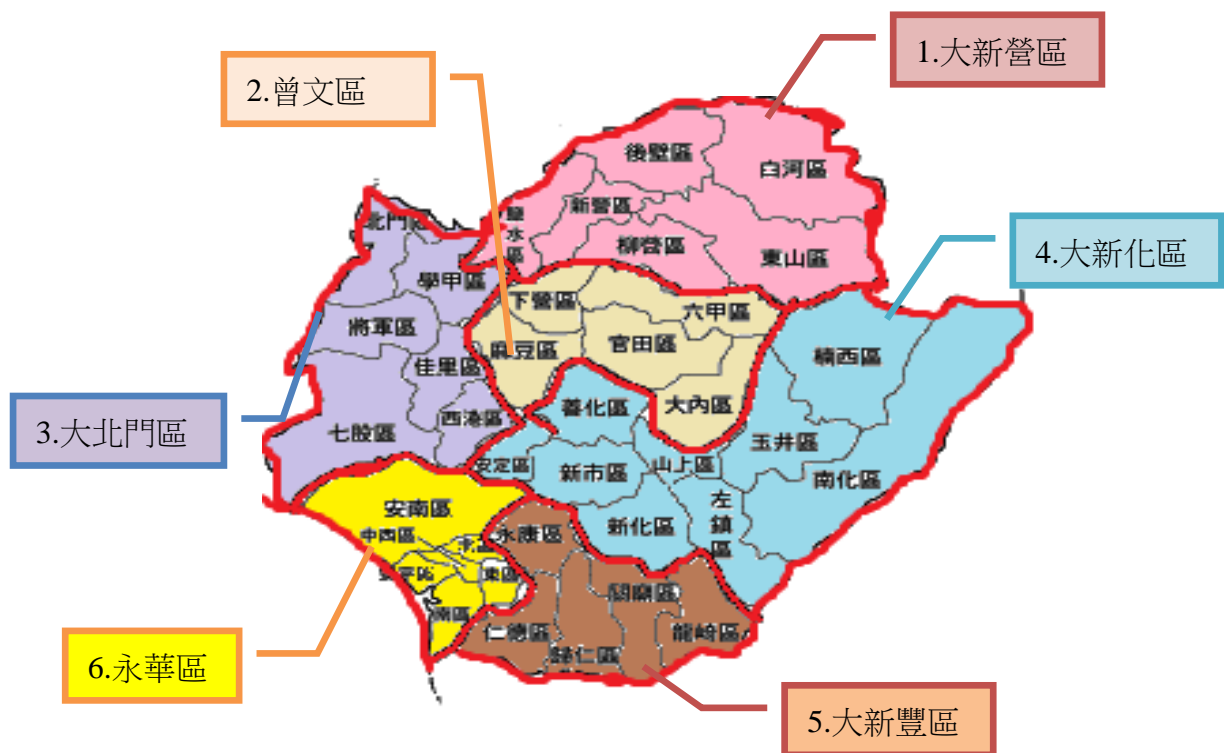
1.大新營區

2.曾文區

後壁區

白河區

新營區

鹽水區

柳營區

東山區

北門區

學甲區

下營區

六甲區

4.大新化區

將軍區

麻豆區

官田區

楠西區

佳里區

3.大北門區

西港區

善化區

大內區

七股區

玉井區

安定區

新市區

山上區

南化區

左鎮區

安南區

中西區

北區

永康區

新化區

安平區

東區

歸仁區

南區

仁德區

龍崎區

6.永華區

關廟區

5.大新豐區